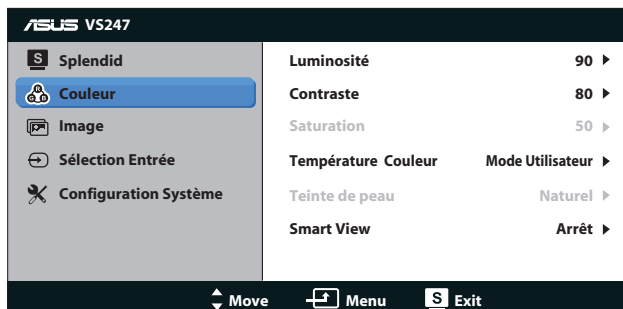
ASUS VS247

S Splendid
Couleur
Image
Sélection Entrée
Configuration Système

| | |
|---|---|
| Luminosité | 90 ▶ |
| Contraste | 80 ▶ |
| Saturation | 50 ▶ |
| Température Couleur | Mode Utilisateur ▶ |
| Teinte de peau | Naturel ▶ |
| Smart View | Arrêt ▶ |

Move Menu S Exit